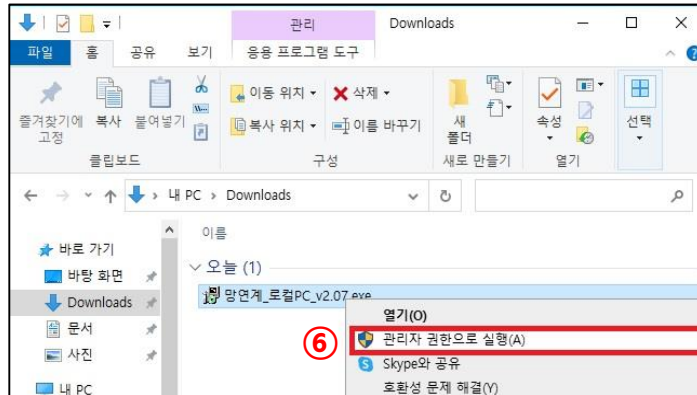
관리 Downloads

파일 홈 공유 보기 응용 프로그램 도구

즐겨찾기에 고정 복사 붙여넣기 이동 위치 ▾ 삭제 ▾ 복사 위치 ▾ 이름 바꾸기 새 폴더 속성 선택

클립보드 구성 새로 만들기 열기

← → ˅ ↑ › 내 PC › Downloads

이름

바로 가기
바탕 화면
Downloads
문서
사진
내 PC

˅ 오늘 (1)
망연계_로컬PC_v2.07.exe

⑥
열기(O)
관리자 권한으로 실행(A)
Skype와 공유
호환성 문제 해결(Y)